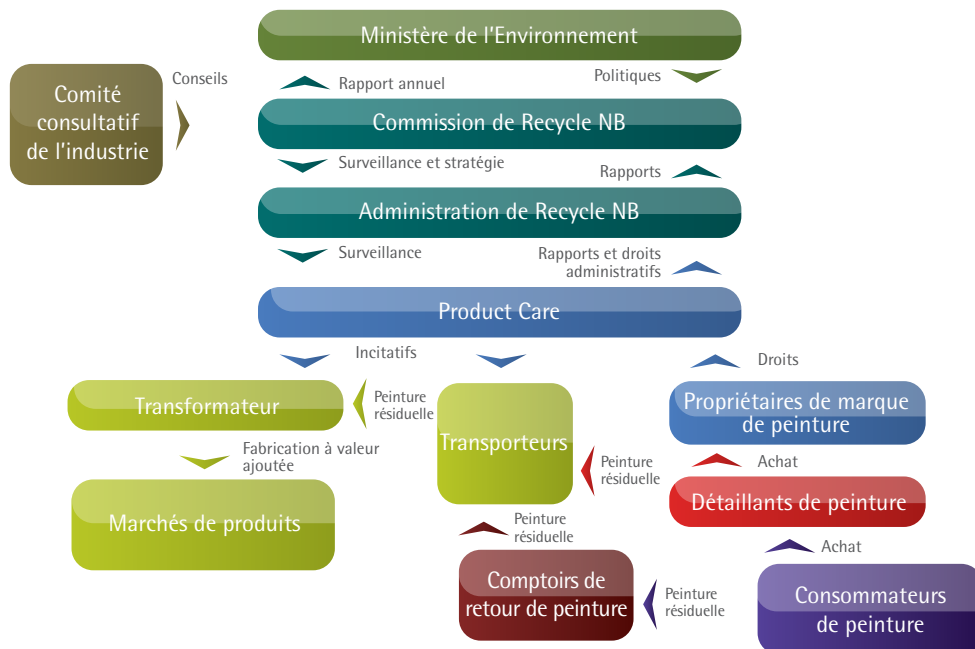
Ministère de l'Environnement

Comité consultatif de l'industrie

Conseils

Rapport annuel

Politiques

Commission de Recycle NB

Surveillance et stratégie

Rapports

Administration de Recycle NB

Surveillance

Rapports et droits administratifs

Product Care

Incitatifs

Droits

Transformateur

Peinture résiduelle

Transporteurs

Propriétaires de marque de peinture

Fabrication à valeur ajoutée

Peinture résiduelle

Achat

Marchés de produits

Détaillants de peinture

Peinture résiduelle

Achat

Comptoirs de retour de peinture

Peinture résiduelle

Consommateurs de peinture